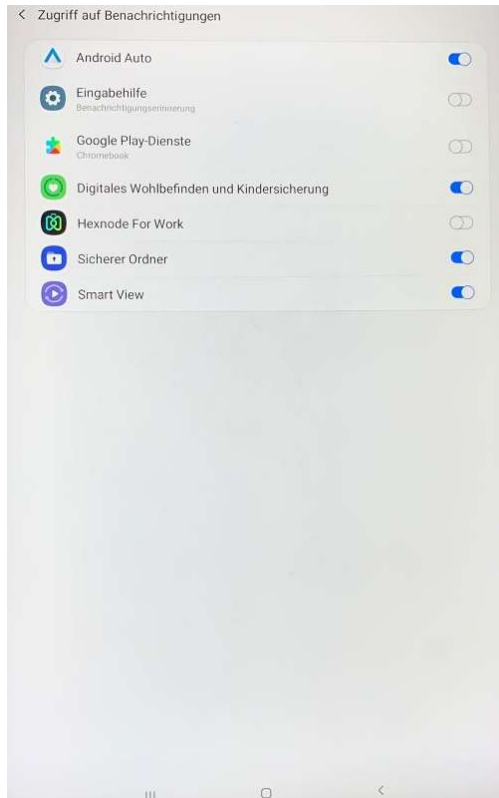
Zugriff auf Benachrichtigungen

Android Auto

Eingabehilfe
Benachrichtigungserinnerung

Google Play-Dienste
Chromebook

Digitales Wohlbefinden und Kindersicherung

Hexnode For Work

Sicherer Ordner

Smart View